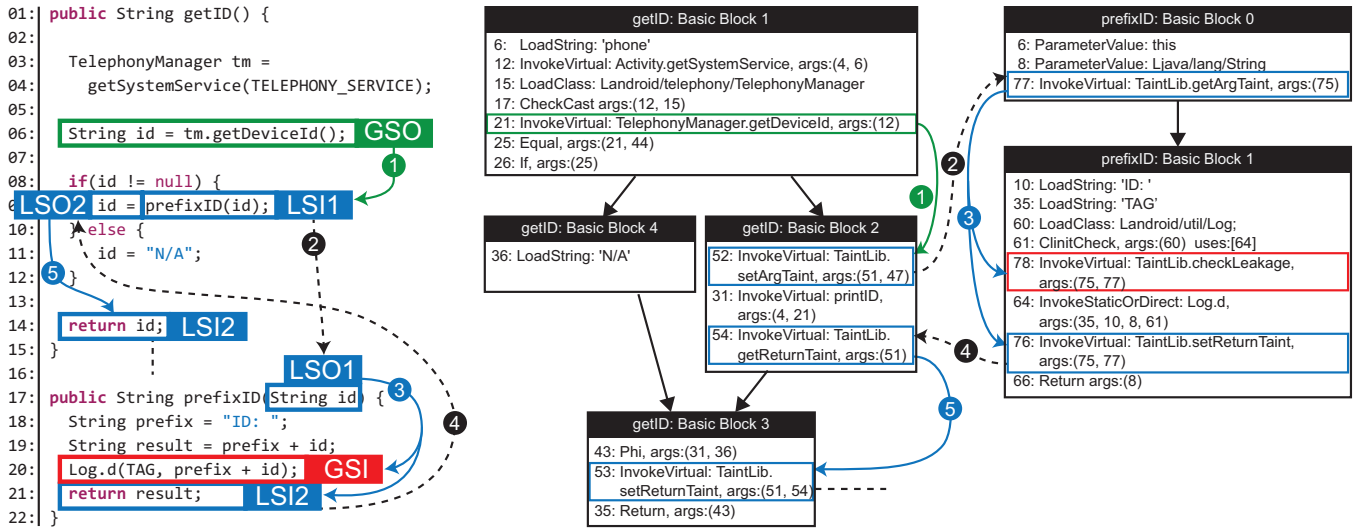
01: public String getID() {
02:
03:   TelephonyManager tm =
04:     getSystemService(TELEPHONY_SERVICE);
05:
06:   String id = tm.getDeviceId(); GSO
07:
08:   if(id != null) {
09: LSO2 id = prefixID(id); LSI1
10:   } else {
11:     id = "N/A";
12:   }
13:
14:   return id; LSI2
15: }
16:
17: public String prefixID(String id) {
18:   String prefix = "ID: ";
19:   String result = prefix + id;
20:   Log.d(TAG, prefix + id); GSI
21:   return result; LSI2
22: }

LSO1

1 2 3 4 5

getID: Basic Block 1
6: LoadString: 'phone'
12: InvokeVirtual: Activity.getSystemService, args:(4, 6)
15: LoadClass: Landroid/telephony/TelephonyManager
17: CheckCast args:(12, 15)
21: InvokeVirtual: TelephonyManager.getDeviceId, args:(12)
25: Equal, args:(21, 44)
26: If, args:(25)

getID: Basic Block 4
36: LoadString: 'N/A'

getID: Basic Block 2
52: InvokeVirtual: TaintLib.setArgTaint, args:(51, 47)
31: InvokeVirtual: printID, args:(4, 21)
54: InvokeVirtual: TaintLib.getReturnTaint, args:(51)

getID: Basic Block 3
43: Phi, args:(31, 36)
53: InvokeVirtual: TaintLib.setReturnTaint, args:(51, 54)
35: Return, args:(43)

prefixID: Basic Block 0
6: ParameterValue: this
8: ParameterValue: Ljava/lang/String
77: InvokeVirtual: TaintLib.getArgTaint, args:(75)

prefixID: Basic Block 1
10: LoadString: 'ID: '
35: LoadString: 'TAG'
60: LoadClass: Landroid/util/Log;
61: ClinitCheck, args:(60) uses:[64]
78: InvokeVirtual: TaintLib.checkLeakage, args:(75, 77)
64: InvokeStaticOrDirect: Log.d, args:(35, 10, 8, 61)
76: InvokeVirtual: TaintLib.setReturnTaint, args:(75, 77)
66: Return args:(8)

1 2 3 4 5